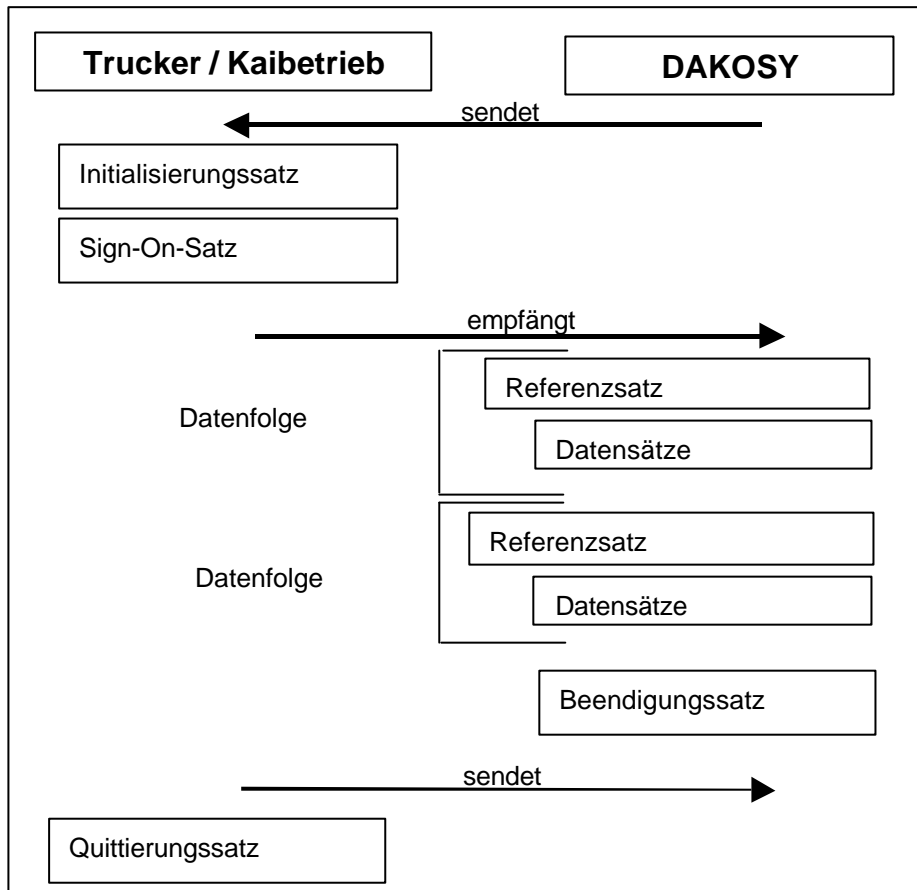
Trucker / Kaibetrieb

DAKOSY

sendet

Initialisierungssatz

Sign-On-Satz

empfängt

Referenzsatz

Datenfolge

Datensätze

Referenzsatz

Datenfolge

Datensätze

Beendigungssatz

sendet

Quittierungssatz